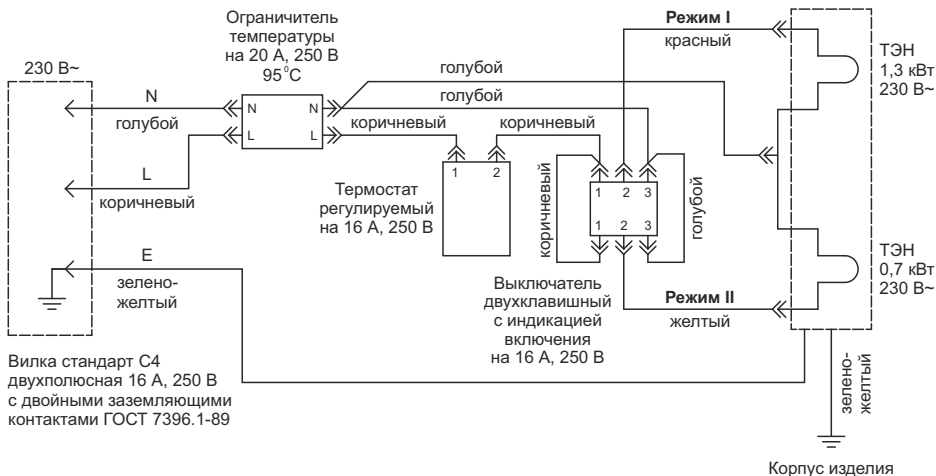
230 В~

N

голубой

L

коричневый

E

зелено-желтый

Вилка стандарт С4 двухполюсная 16 А, 250 В с двойными заземляющими контактами ГОСТ 7396.1-89

Ограничитель температуры на 20 А, 250 В 95°С

N N

L L

голубой

голубой

коричневый

коричневый

1 2

Термостат регулируемый на 16 А, 250 В

Режим I

красный

коричневый

1 2 3

1 2 3

голубой

Выключатель двухклавишный с индикацией включения на 16 А, 250 В

Режим II

желтый

ТЭН 1,3 кВт 230 В~

ТЭН 0,7 кВт 230 В~

зелено-желтый

Корпус изделия